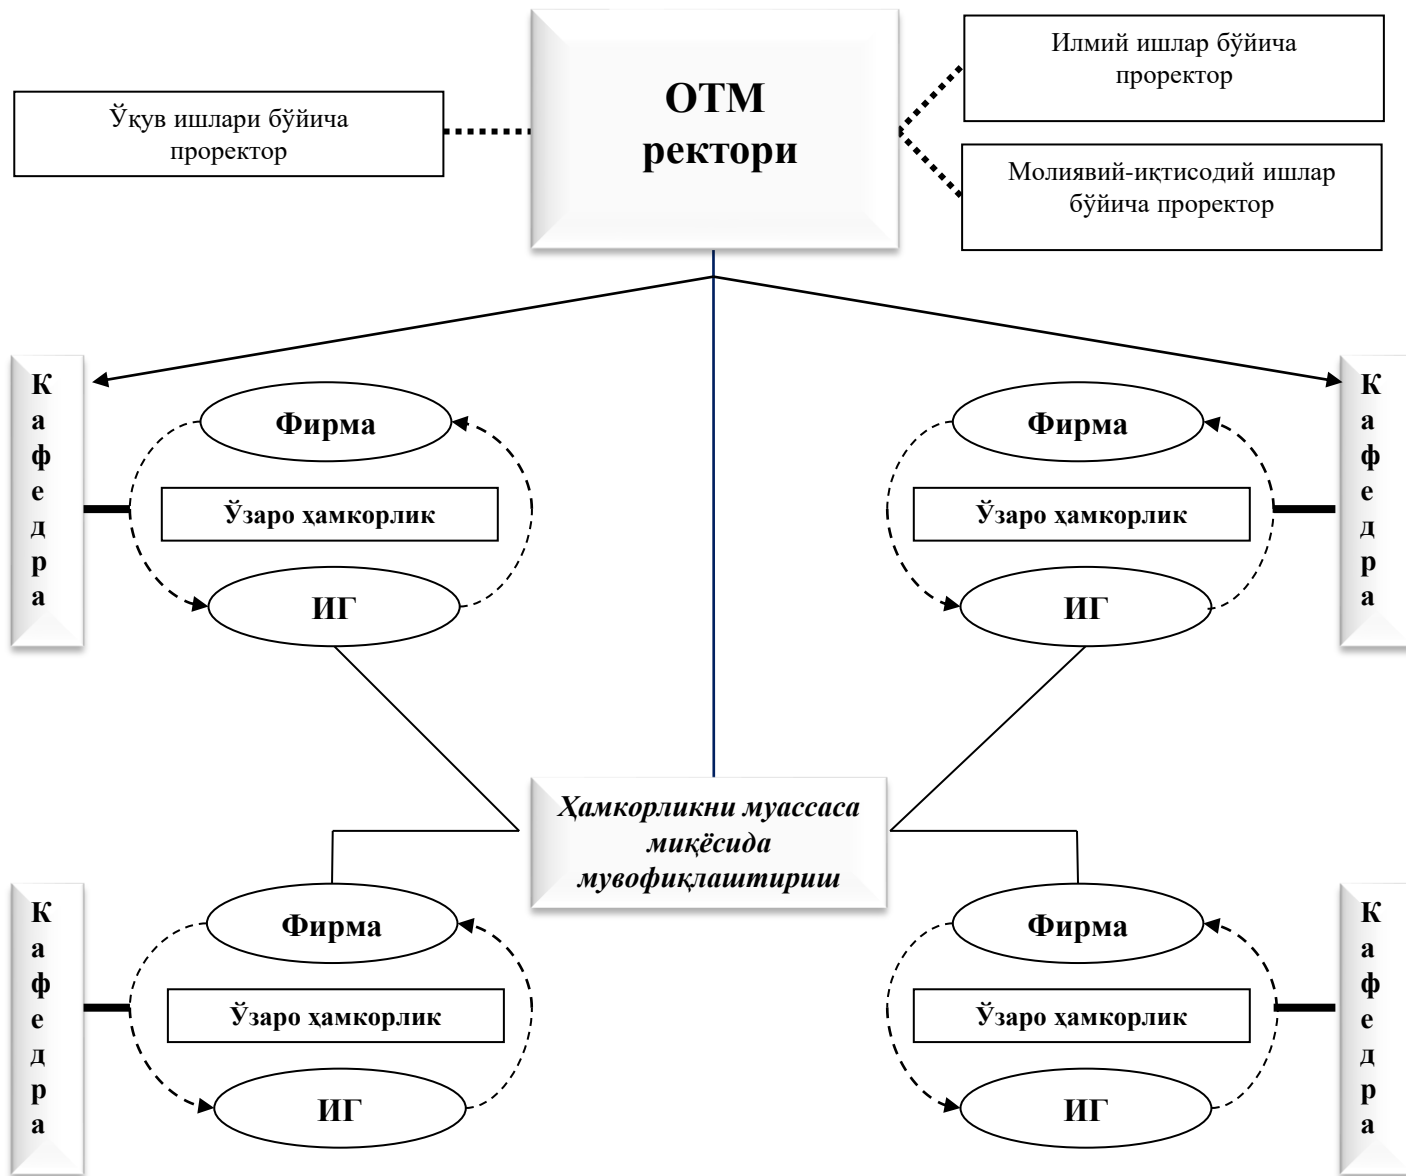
Ўқув ишлари бўйича проректор

ОТМ ректори

Илмий ишлар бўйича проректор

Молиявий-иқтисодий ишлар бўйича проректор

Кафедра

Фирма

Ўзаро ҳамкорлик

ИГ

Фирма

Ўзаро ҳамкорлик

ИГ

Кафедра

Ҳамкорликни муассаса миқёсида мувофиқлаштириш

Кафедра

Фирма

Ўзаро ҳамкорлик

ИГ

Фирма

Ўзаро ҳамкорлик

ИГ

Кафедра